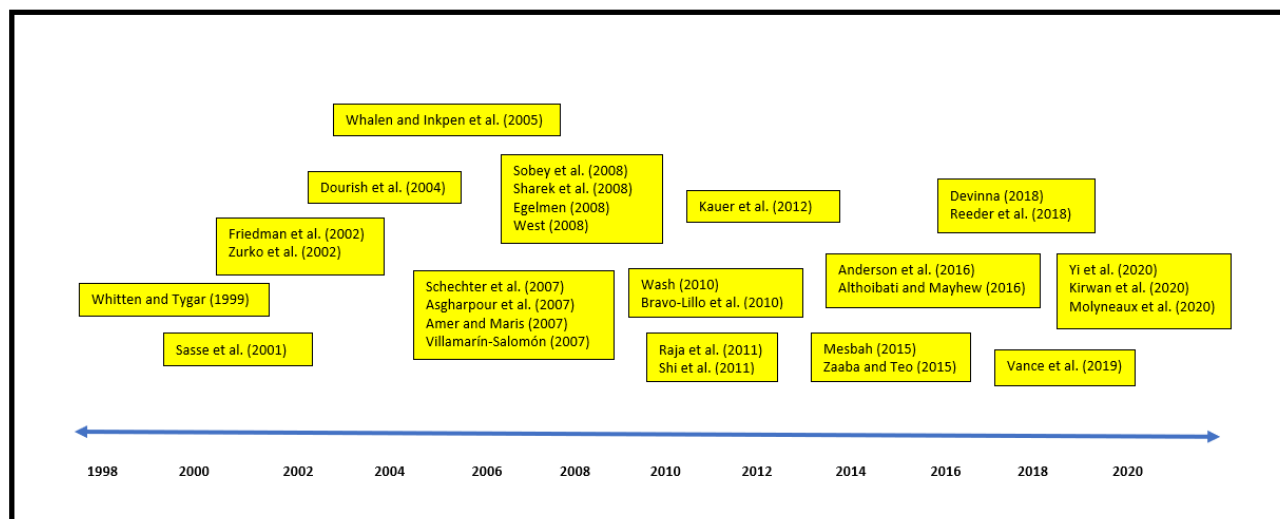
Whalen and Inkpen et al. (2005)

Dourish et al. (2004)

Sobey et al. (2008)
Sharek et al. (2008)
Egelmen (2008)
West (2008)

Kauer et al. (2012)

Devinna (2018)
Reeder et al. (2018)

Friedman et al. (2002)
Zurko et al. (2002)

Whitten and Tygar (1999)

Sasse et al. (2001)

Schechter et al. (2007)
Asgharpour et al. (2007)
Amer and Maris (2007)
Villamarín-Salomón (2007)

Wash (2010)
Bravo-Lillo et al. (2010)

Raja et al. (2011)
Shi et al. (2011)

Anderson et al. (2016)
Althoibati and Mayhew (2016)

Mesbah (2015)
Zaaba and Teo (2015)

Yi et al. (2020)
Kirwan et al. (2020)
Molyneaux et al. (2020)

Vance et al. (2019)

1998 2000 2002 2004 2006 2008 2010 2012 2014 2016 2018 2020